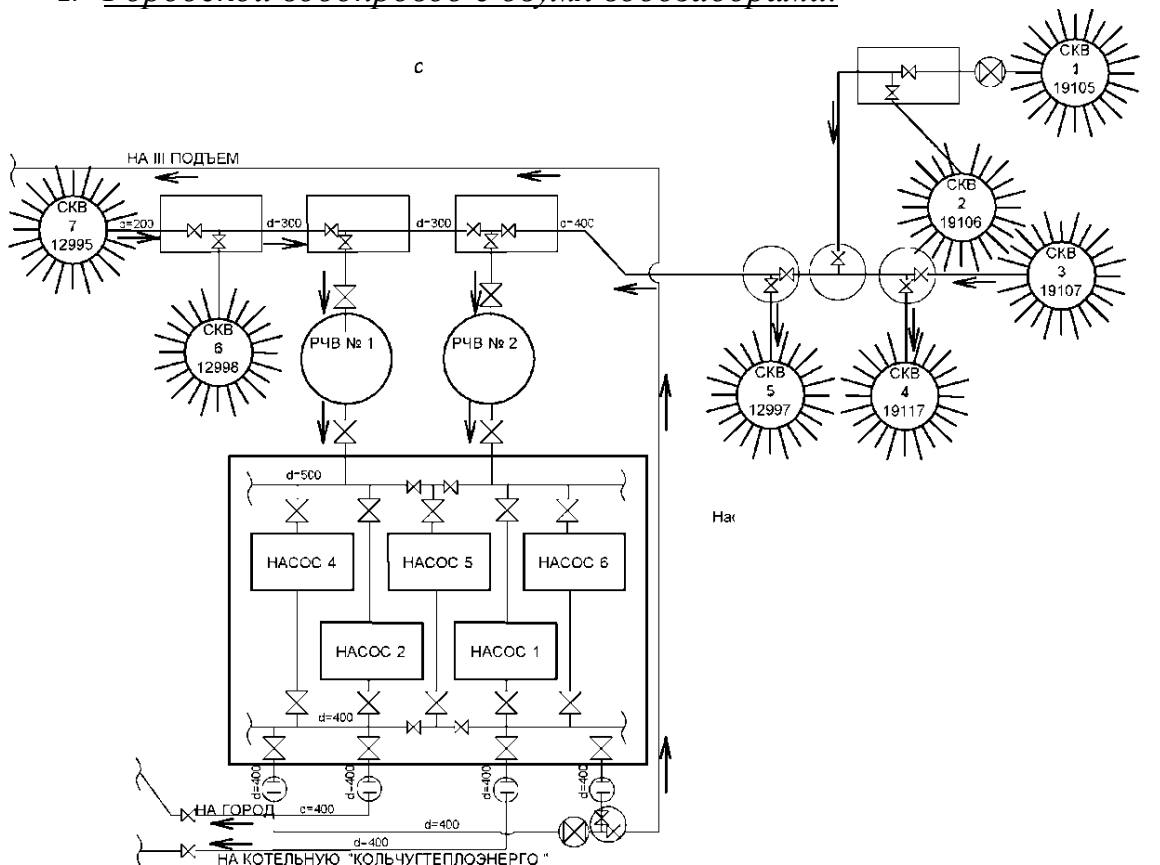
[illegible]

с

НА III ПОДЪЕМ

СКВ 1 19105

СКВ 2 19106

СКВ 3 19107

СКВ 4 19117

СКВ 5 12997

СКВ 6 12996

СКВ 7 12995

d=200 d=300 d=300 d=400

РЧВ № 1

РЧВ № 2

d=500

Нас

НАСОС 4

НАСОС 5

НАСОС 6

НАСОС 2

НАСОС 1

d=400

d=400 d=400 d=400 d=400

НА ГОРОД

d=400

d=400

d=400

НА КОТЕЛЬНУЮ "КОЛЬЧУГТЕПЛОЭНЕРГО "